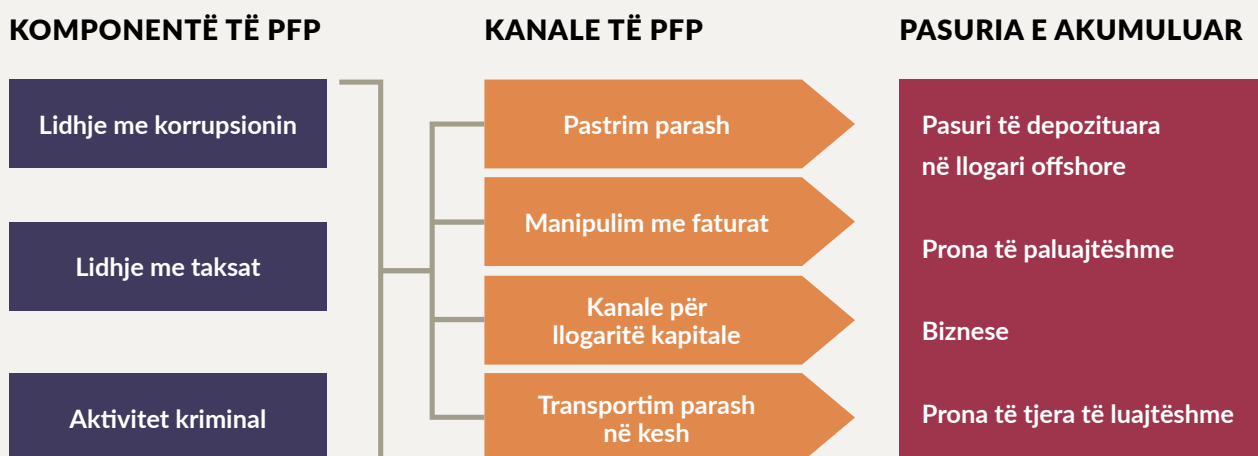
KOMPONENTË TË PFP

Lidhje me korrupsionin

Lidhje me taksat

Aktivitet kriminal

KANALE TË PFP

Pastrim parash

Manipulim me faturat

Kanale për llogaritë kapitale

Transportim parash në kesh

PASURIA E AKUMULUAR

Pasuri të depozituara në llogari offshore

Prona të paluajtëshme

Biznese

Prona të tjera të luajtëshme